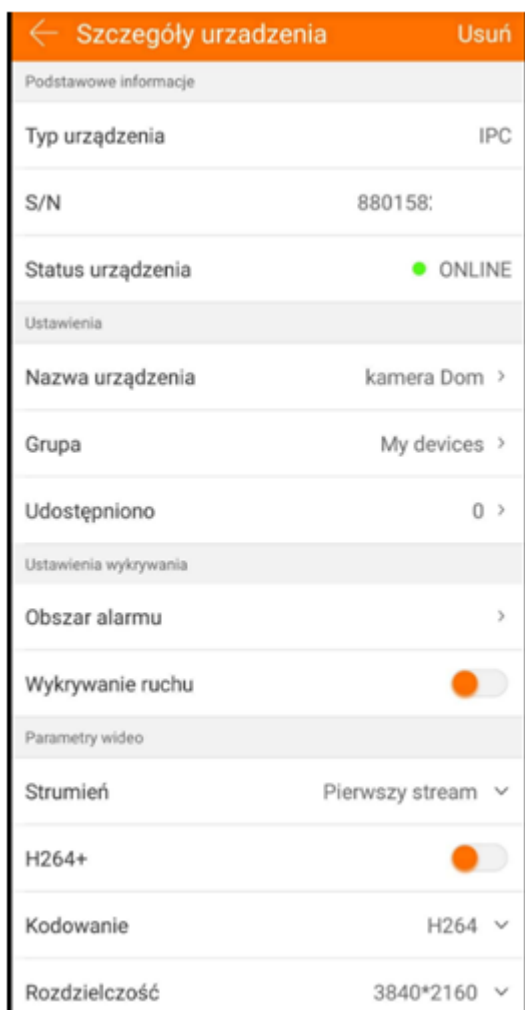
Szczegóły urzadzenia Usuń

Podstawowe informacje

Typ urządzenia IPC

S/N 880158:

Status urządzenia ONLINE

Ustawienia

Nazwa urządzenia kamera Dom

Grupa My devices

Udostępniono 0

Ustawienia wykrywania

Obszar alarmu

Wykrywanie ruchu

Parametry wideo

Strumień Pierwszy stream

H264+

Kodowanie H264

Rozdzielczość 3840*2160